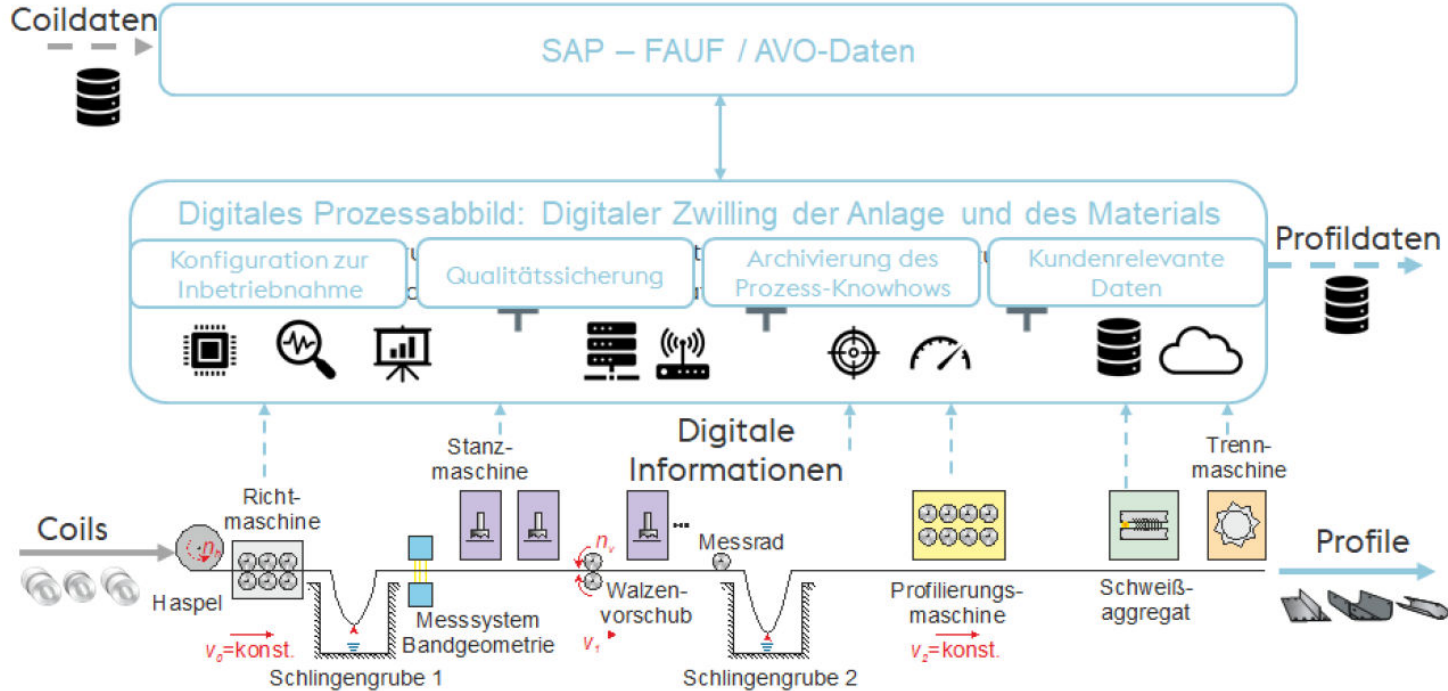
Coildaten

SAP – FAUF / AVO-Daten

Digitales Prozessabbild: Digitaler Zwilling der Anlage und des Materials

Konfiguration zur Inbetriebnahme

Qualitätssicherung

Archivierung des Prozess-Knowhows

Kundenrelevante Daten

Profildaten

Digitale Informationen

Stanzmaschine

Richtmaschine

Trennmaschine

Coils

$n_h$

Haspel

Messsystem Bandgeometrie

$n_v$

Walzenvorschub

Messrad

Profilierungsmaschine

Schweißaggregat

Profile

$v_0$=konst.

$v_1$

$v_2$=konst.

Schlingengrube 1

Schlingengrube 2